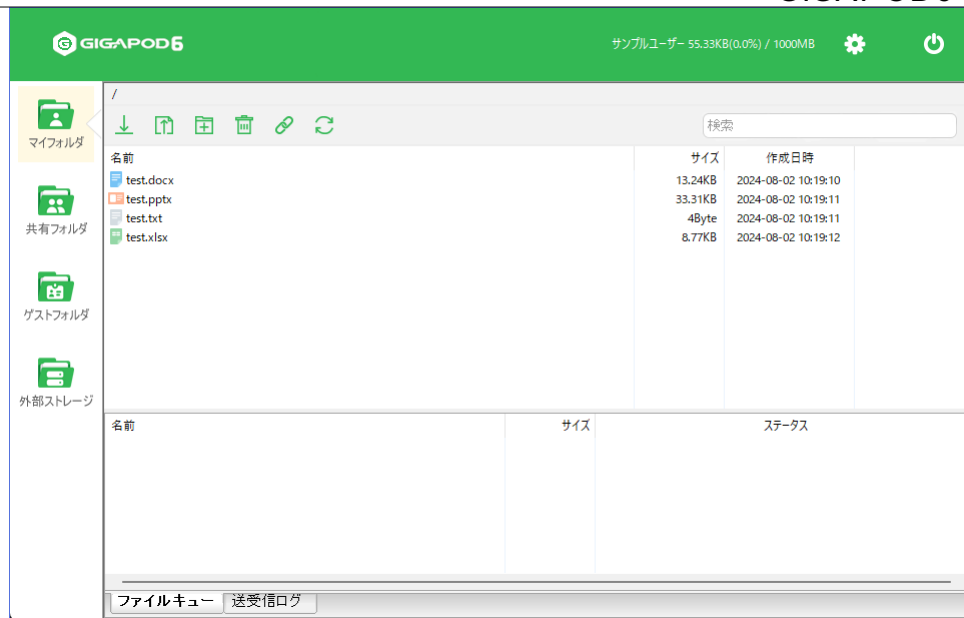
GIGAPOD6

サンプルユーザー 55.33KB(0.0%) / 1000MB

マイフォルダ

共有フォルダ

ゲストフォルダ

外部ストレージ

/

検索

| 名前 | サイズ | 作成日時 |
|---|---|---|
| test.docx | 13.24KB | 2024-08-02 10:19:10 |
| test.pptx | 33.31KB | 2024-08-02 10:19:11 |
| test.txt | 4Byte | 2024-08-02 10:19:11 |
| test.xlsx | 8.77KB | 2024-08-02 10:19:12 |

| 名前 | サイズ | ステータス |
|---|---|---|

ファイルキュー　送受信ログ